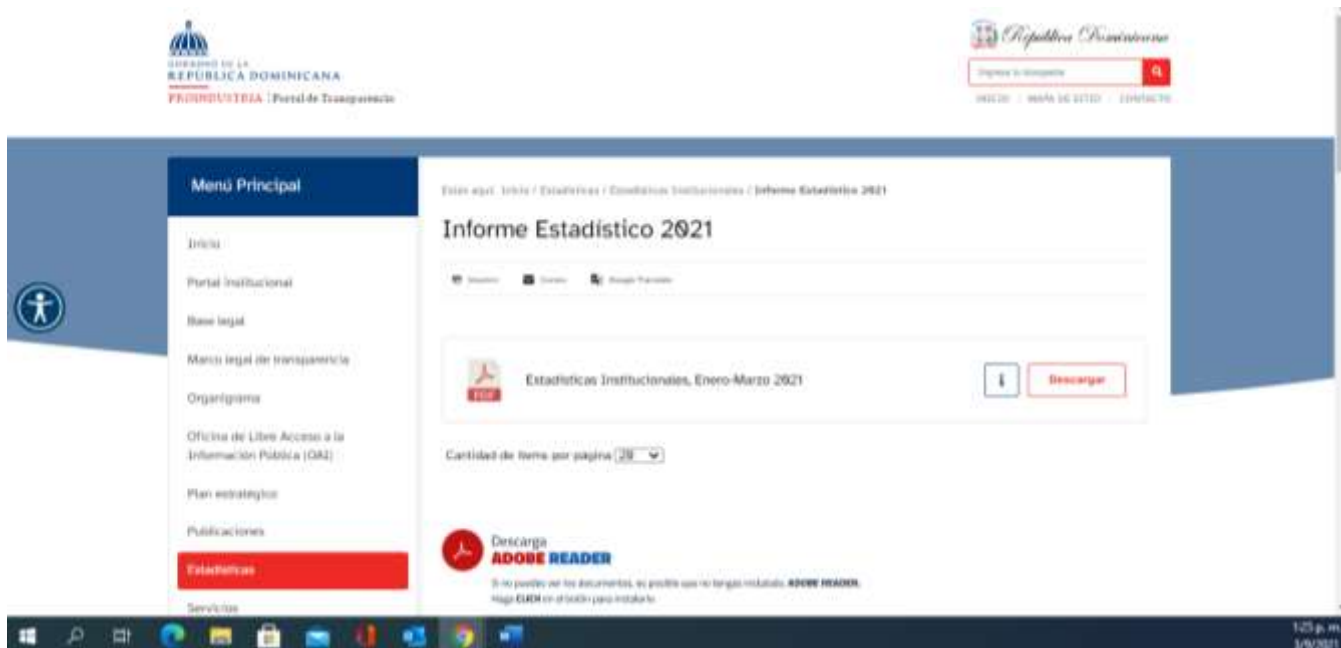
GOBIERNO DE LA
REPÚBLICA DOMINICANA
PROINDUSTRIA | Portal de Transparencia

República Dominicana

Ingrese la búsqueda

INICIO | MAPA DE SITIO | CONTACTO

Menú Principal

Inicio

Portal Institucional

Base legal

Marco legal de transparencia

Organigrama

Oficina de Libre Acceso a la Información Pública (OAI)

Plan estratégico

Publicaciones

Estadísticas

Servicios

Estás aquí: Inicio / Estadísticas / Estadísticas Institucionales / Informe Estadístico 2021

Informe Estadístico 2021

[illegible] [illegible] Google Translate

PDF

Estadísticas Institucionales, Enero-Marzo 2021

Descargar

Cantidad de items por página 20

Descarga
ADOBE READER

Si no puedes ver los documentos, es posible que no tengas instalado ADOBE READER.
Haga CLICK en el botón para instalarlo.

1:25 p. m.
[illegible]